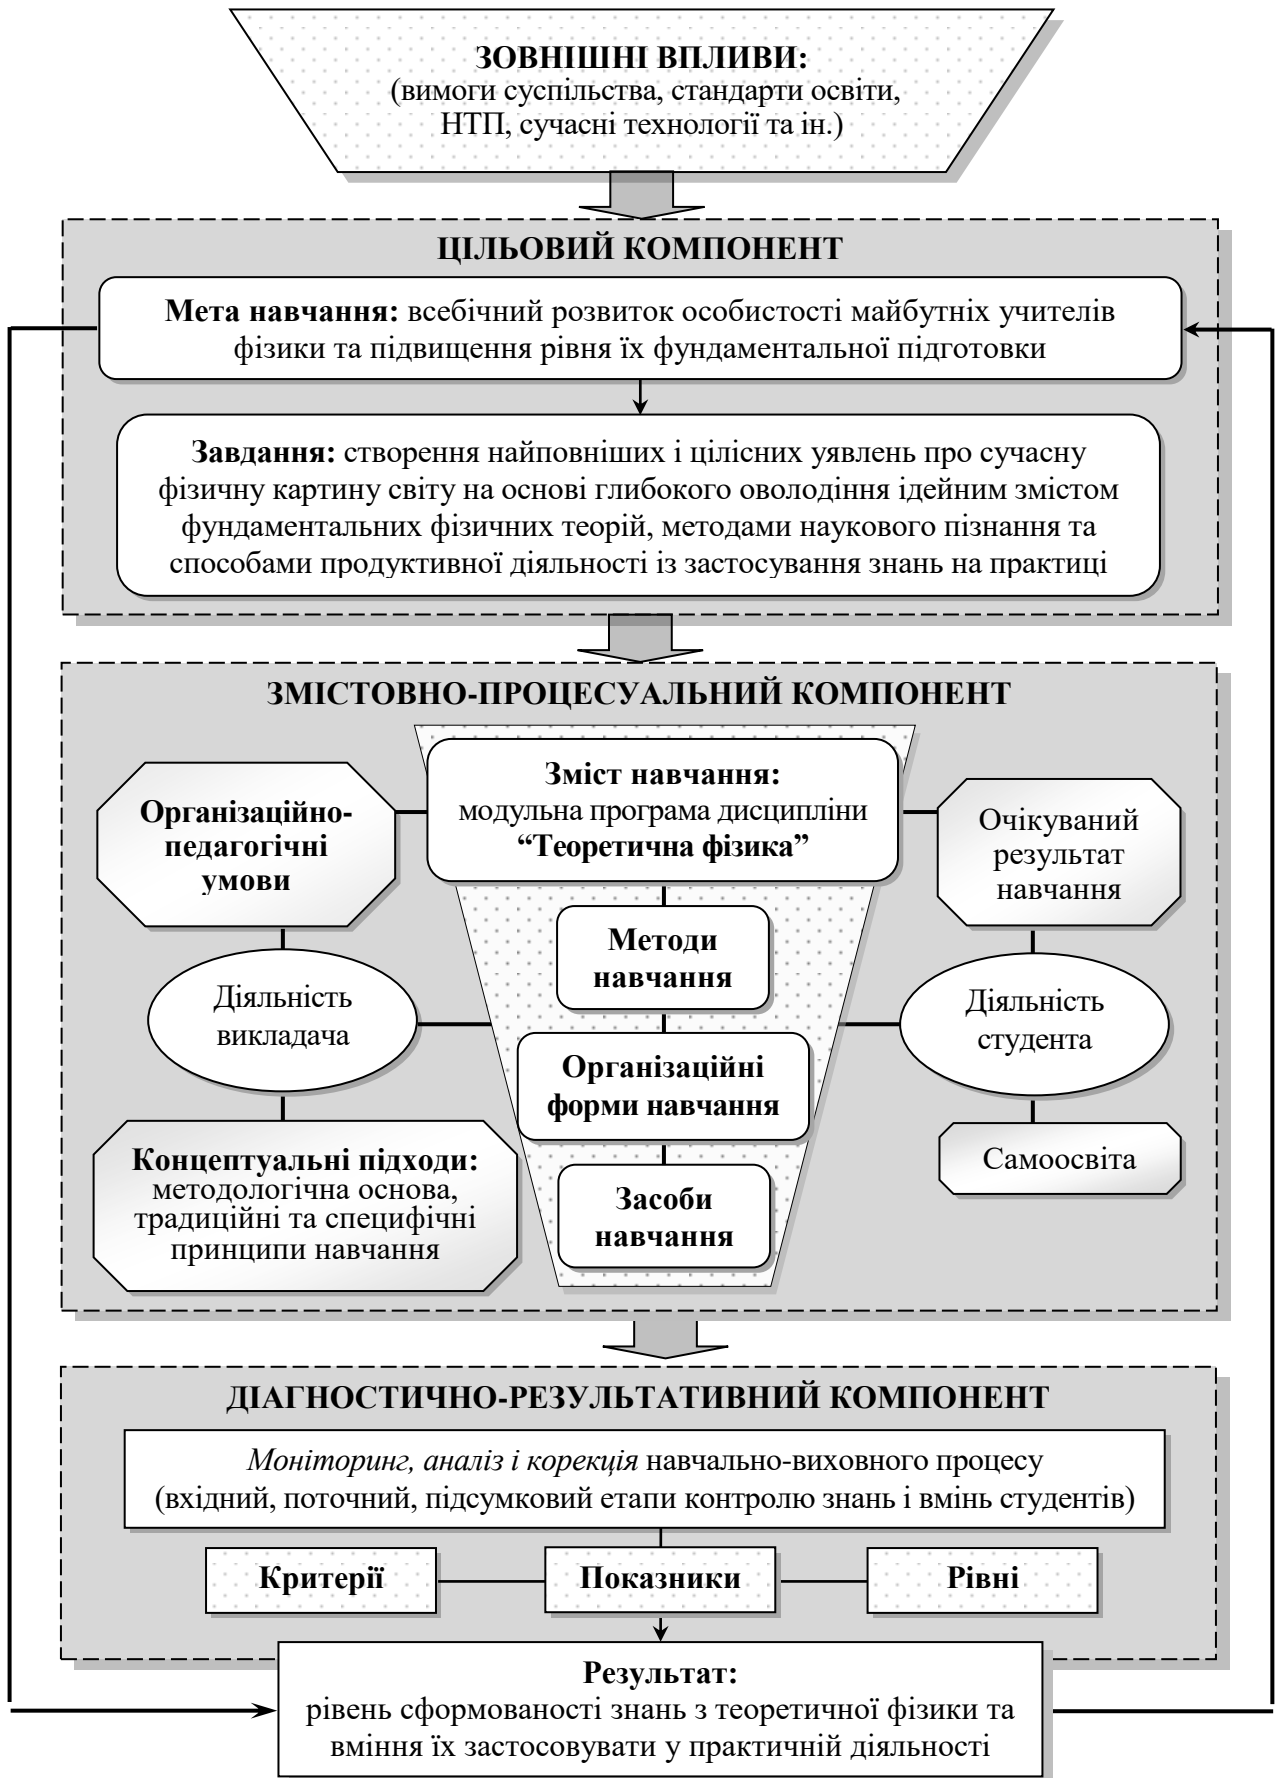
ЗОВНІШНІ ВПЛИВИ:
(вимоги суспільства, стандарти освіти, НТП, сучасні технології та ін.)

ЦІЛЬОВИЙ КОМПОНЕНТ

Мета навчання: всебічний розвиток особистості майбутніх учителів фізики та підвищення рівня їх фундаментальної підготовки

Завдання: створення найповніших і цілісних уявлень про сучасну фізичну картину світу на основі глибокого оволодіння ідейним змістом фундаментальних фізичних теорій, методами наукового пізнання та способами продуктивної діяльності із застосування знань на практиці

ЗМІСТОВНО-ПРОЦЕСУАЛЬНИЙ КОМПОНЕНТ

Організаційно-педагогічні умови

Зміст навчання: модульна програма дисципліни "Теоретична фізика"

Очікуваний результат навчання

Діяльність викладача

Методи навчання

Діяльність студента

Організаційні форми навчання

Концептуальні підходи: методологічна основа, традиційні та специфічні принципи навчання

Засоби навчання

Самоосвіта

ДІАГНОСТИЧНО-РЕЗУЛЬТАТИВНИЙ КОМПОНЕНТ

*Моніторинг, аналіз і корекція* навчально-виховного процесу (вхідний, поточний, підсумковий етапи контролю знань і вмінь студентів)

Критерії

Показники

Рівні

Результат:
рівень сформованості знань з теоретичної фізики та вміння їх застосовувати у практичній діяльності